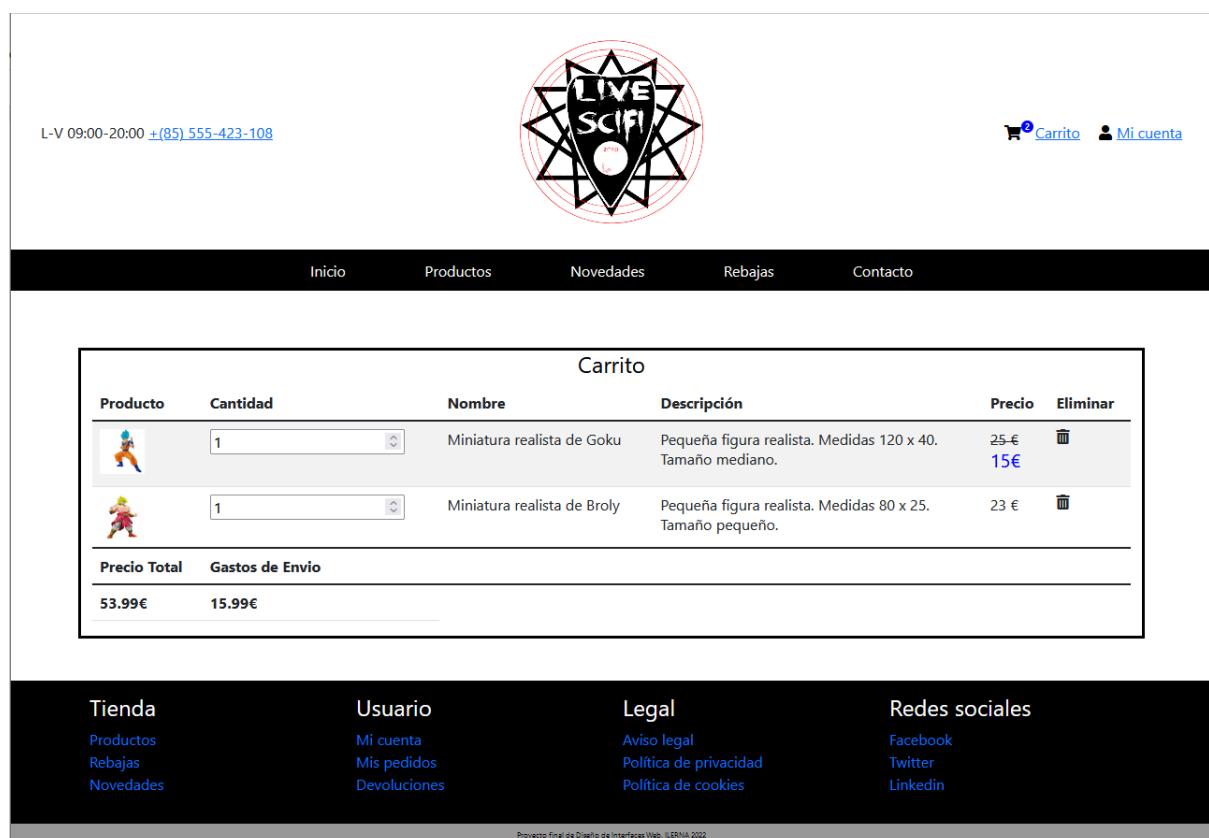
L-V 09:00-20:00 +(85) 555-423-108

LIVE SCIFI

2 Carrito Mi cuenta

Inicio Productos Novedades Rebajas Contacto

Carrito

| Producto | Cantidad | Nombre | Descripción | Precio | Eliminar |
|---|---|---|---|---|---|
| | 1 | Miniatura realista de Goku | Pequeña figura realista. Medidas 120 x 40. Tamaño mediano. | ~~25 €~~ 15€ | |
| | 1 | Miniatura realista de Broly | Pequeña figura realista. Medidas 80 x 25. Tamaño pequeño. | 23 € | |

| Precio Total | Gastos de Envio |
|---|---|
| 53.99€ | 15.99€ |

Tienda
Productos
Rebajas
Novedades

Usuario
Mi cuenta
Mis pedidos
Devoluciones

Legal
Aviso legal
Política de privacidad
Política de cookies

Redes sociales
Facebook
Twitter
Linkedin

Proyecto final de Diseño de Interfaces Web. ILERNA 2022